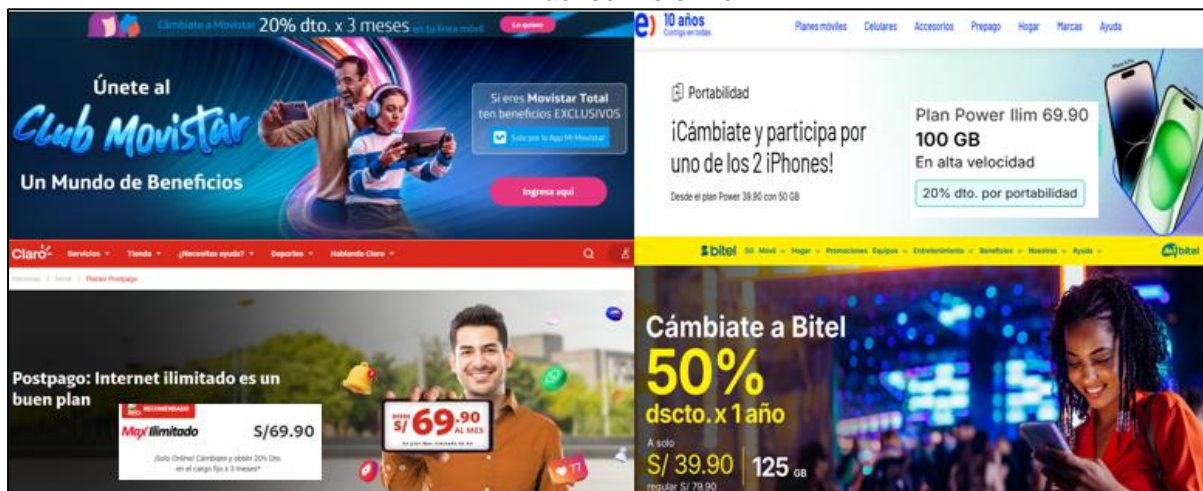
Cámbiate a Movistar 20% dto. x 3 meses en tu línea móvil Lo quiero

Únete al Club Movistar Un Mundo de Beneficios

Si eres Movistar Total ten beneficios EXCLUSIVOS

Solo por la App Mi Movistar

Ingresa aquí

e) 10 años Contigo en todas

Planes móviles Celulares Accesorios Prepago Hogar Marcas Ayuda

Portabilidad

¡Cámbiate y participa por uno de los 2 iPhones!

Desde el plan Power 39.90 con 50 GB

Plan Power Ilim 69.90

100 GB

En alta velocidad

20% dto. por portabilidad

Claro Servicios Tienda ¿Necesitas ayuda? Deportes Hablando Claro

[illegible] / Móvil / Planes Postpago

Postpago: Internet ilimitado es un buen plan

RECOMENDADO

Max Ilimitado S/69.90

¡Solo Online! Cámbiate y obtén 20% Dto. en el cargo fijo x 3 meses*

DESDE S/ 69.90 AL MES

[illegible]

bitel 5G Móvil Hogar Promociones Equipos Entretenimiento Beneficios Nosotros Ayuda

bitel

Cámbiate a Bitel

50%

dscto. x 1 año

A solo

S/ 39.90 125 GB

regular S/ 79.90